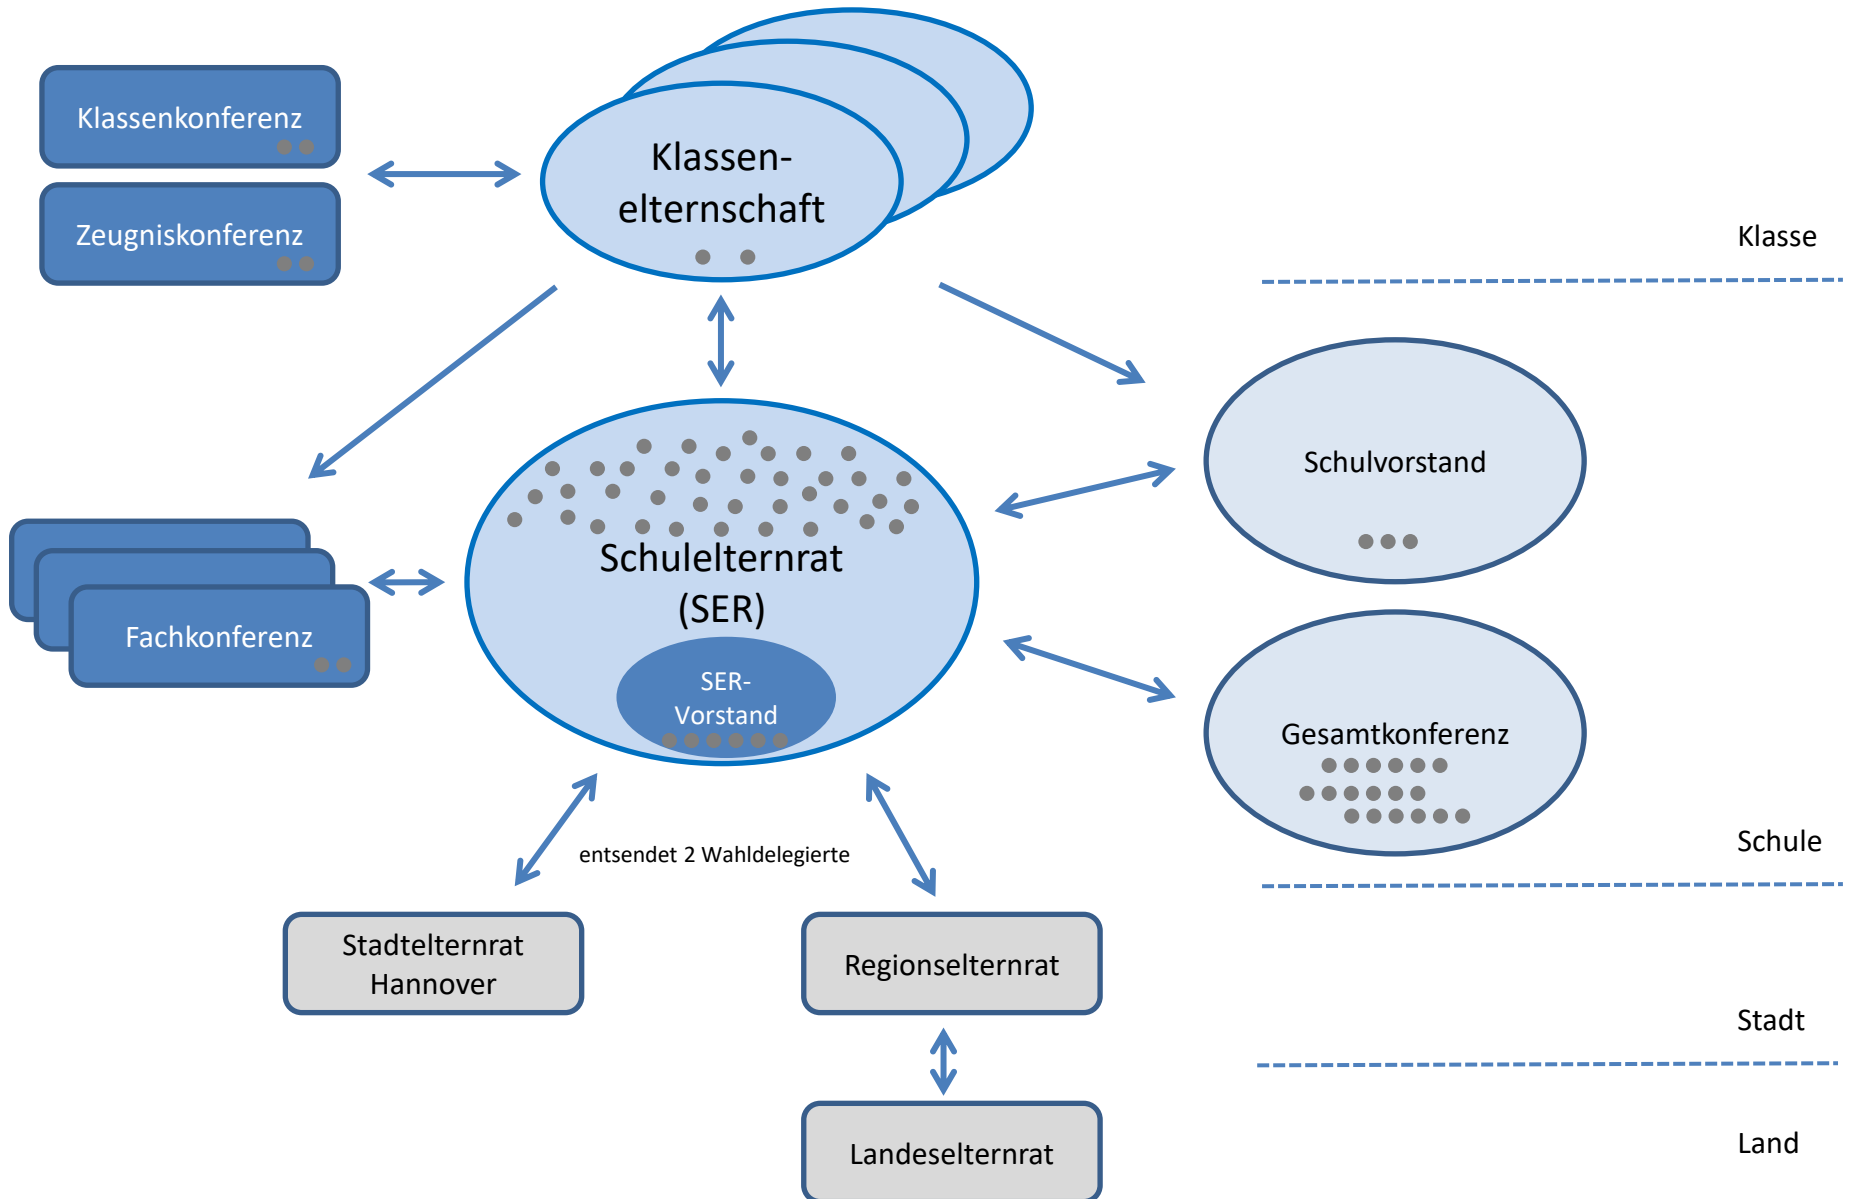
Klassenkonferenz

Zeugniskonferenz

Klassen-
elternschaft

Klasse

Schulvorstand

Fachkonferenz

Schulelternrat
(SER)

SER-
Vorstand

Gesamtkonferenz

entsendet 2 Wahldelegierte

Schule

Stadtelternrat
Hannover

Regionselternrat

Stadt

Landeselternrat

Land